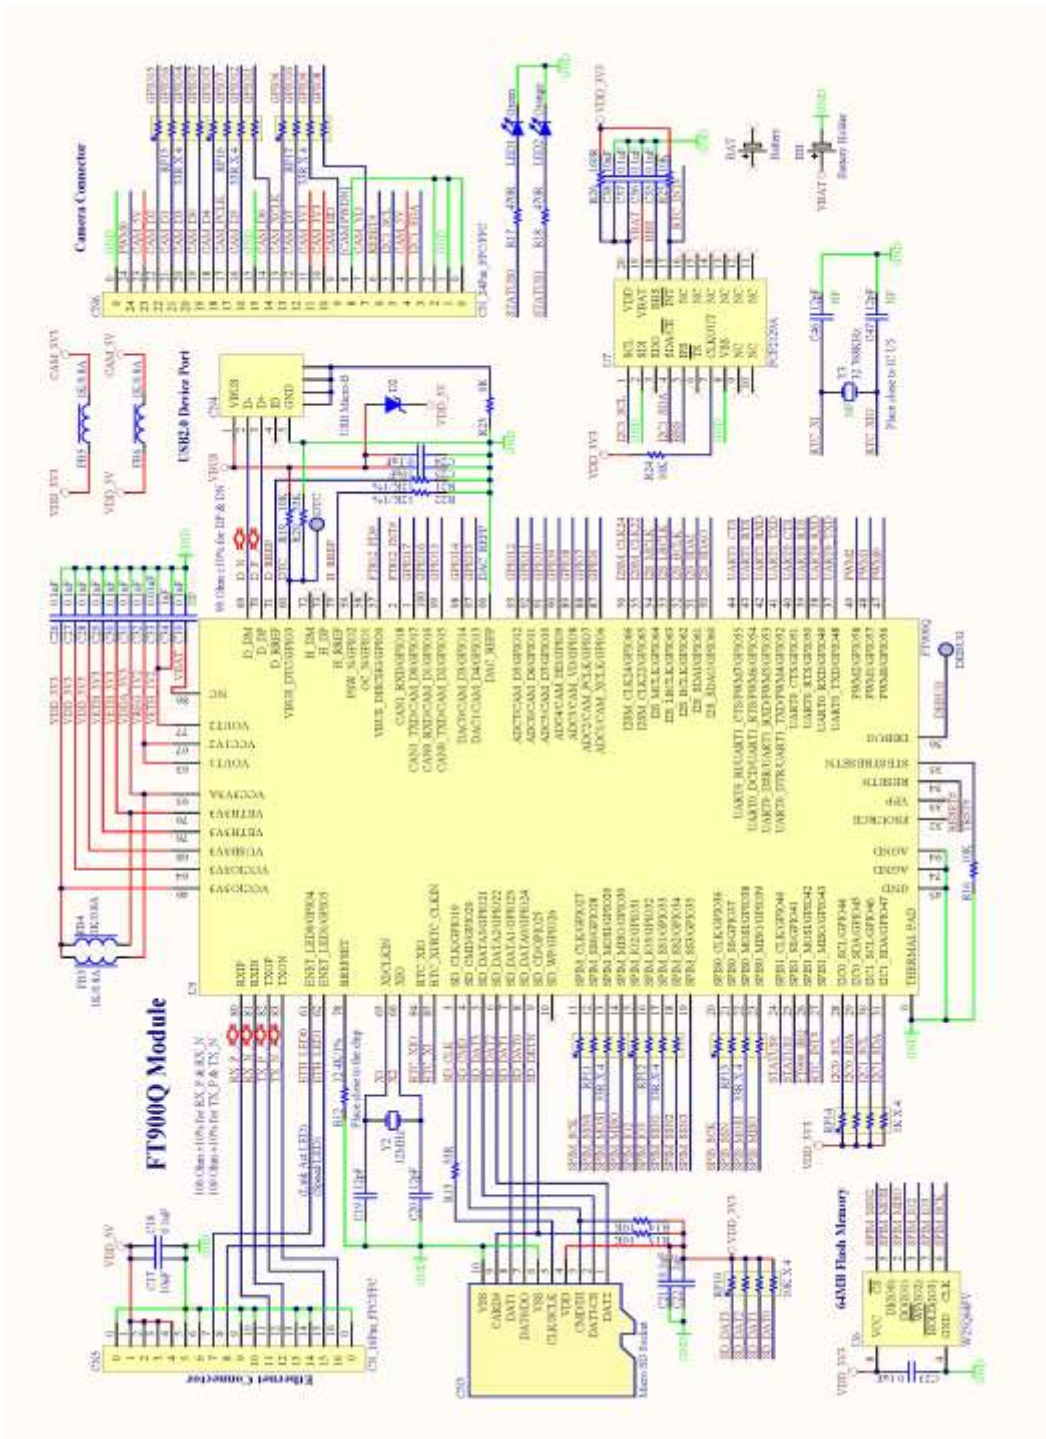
FT900Q Module

Camera Connector

USB2.0 Device Port

64MB Flash Memory

Ethernet Connector

U1

FT900Q

DEBUG

THERMAL PAD

GND

AGND

VCCIO1

VCCIO2

VCCIO3

VCC1V2

VOUT1V2

VOUT3V3

VCC3V3

VCCPLL

RXP

RXN

TXP

TXN

ENET_LED0/GPIO4

ENET_LED1/GPIO5

REFSET

XSCI0

XSO

RTC_XIO

RTC_XIO/RTC_CLKIN

SD_CLK/GPIO19

SD_CMD/GPIO20

SD_DATA0/GPIO21

SD_DATA1/GPIO22

SD_DATA2/GPIO23

SD_DATA3/GPIO24

SD_CD/GPIO25

SD_WP/GPIO26

SPIM_CLK/GPIO27

SPIM_SS0/GPIO28

SPIM_MOSI/GPIO29

SPIM_MISO/GPIO30

SPIM_IO2/GPIO31

SPIM_IO3/GPIO32

SPIM_SS1/GPIO33

SPIM_SS2/GPIO34

SPIM_SS3/GPIO35

SPIS0_CLK/GPIO36

SPIS0_SS/GPIO37

SPIS0_MOSI/GPIO38

SPIS0_MISO/GPIO39

SPIS1_CLK/GPIO40

SPIS1_SS/GPIO41

SPIS1_MOSI/GPIO42

SPIS1_MISO/GPIO43

I2C0_SCL/GPIO44

I2C0_SDA/GPIO45

I2C1_SCL/GPIO46

I2C1_SDA/GPIO47

D_DM

D_DP

D_RREF

VBUS_DTC/GPIO3

H_DM

H_DP

H_RREF

PSW_N/GPIO2

OC_N/GPIO1

VBUS_DTCH/GPIO0

CAN1_RXD/GPIO18

CAN1_TXD/CAM_D6/GPIO17

CAN0_RXD/CAM_D5/GPIO16

CAN0_TXD/CAM_D4/GPIO15

DAC0/CAM_D3/GPIO14

DAC1/CAM_D2/GPIO13

DAC_REFP

ADC1/CAM_D1/GPIO12

ADC2/CAM_D0/GPIO11

ADC3/CAM_D7/GPIO10

ADC4/CAM_HD/GPIO9

ADC5/CAM_VD/GPIO8

ADC6/CAM_PCLK/GPIO7

ADC7/CAM_XCLK/GPIO6

I2SM_CLK24/GPIO66

I2SM_CLK22/GPIO65

I2S_MCLK/GPIO64

I2S_LRCLK/GPIO63

I2S_BCLK/GPIO62

I2S_SDAI/GPIO61

I2S_SDAO/GPIO60

UART0_RI/UART1_CTS/PWM7/GPIO55

UART0_DCD/UART1_RTS/PWM6/GPIO54

UART0_DSR/UART1_RXD/PWM5/GPIO53

UART0_DTR/UART1_TXD/PWM4/GPIO52

UART0_CTS/GPIO51

UART0_RTS/GPIO50

UART0_RXD/GPIO49

UART0_TXD/GPIO48

PWM2/GPIO58

PWM1/GPIO57

PWM0/GPIO56

PROGRCK

VPP

RESETN

STESTRESETN

NC

VDD_3V3

VDD_5V

CAM_3V3

CAM_5V

FB3 1K/0.8A

FB4 1K/0.8A

FB5 1K/0.8A

FB6 1K/0.8A

90 Ohm ±10% for DP & DN

100 Ohm ±10% for RX_P & RX_N

100 Ohm ±10% for TX_P & TX_N

(Link Act LED)

(Speed LED)

12.4K/1%

Place close to the chip

Y2 12MHz

Y3 32.768KHz

Place close to IC U3

12pF

10pF

10uF

0.1uF

USB Micro-B

VBUS

D-

D+

ID

GND

D2

U7

PCF2129A

SCL

SDI

SDO

SDA/CE

IFS

CLKOUT

VSS

VDD

VBAT

BBS

INT

NC

BAT

Battery

BH1

Battery Holder

LED1 Green

LED2 Orange

STATUS0

STATUS1

470R

CN6

CN_24Pin_FPC/FFC

CN5

CN_16Pin_FPC/FFC

CN3

Micro SD Socket

VSS

CARD#

DAT1

DAT0/DO

CLK/SCLK

VDD

CMD/DI

DAT3/CS

DAT2

U6

W25Q64FV

VCC

DI(IO0)

DO(IO1)

WP(IO2)

HOLD(IO3)

CS

GND

CLK

RP11 10K X 4

RP12 10K X 4

RP13 10K X 4

RP14 1K X 4

RP10 10K X 4

10K

10K/1%

R13 10K

R16 10K

R17 470R

R18 470R

R24 10K